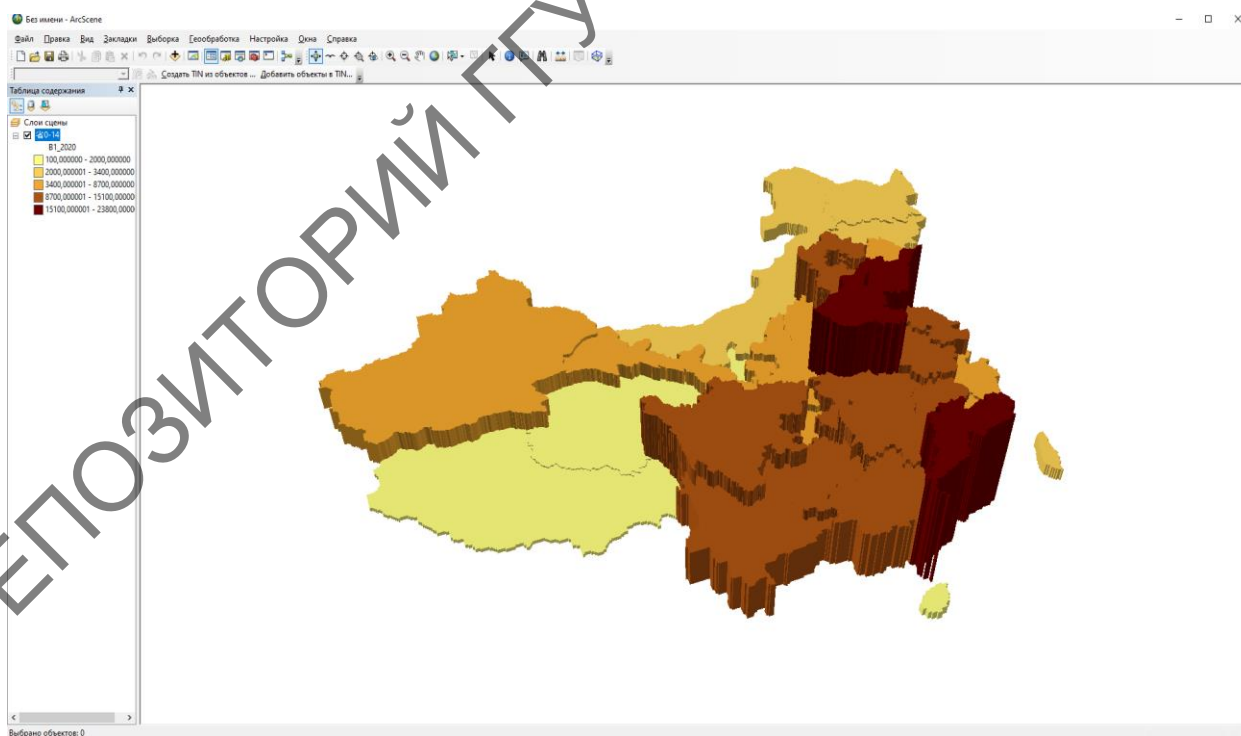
Без имени - ArcScene

Файл Правка Вид Закладки Выборка Геообработка Настройка Окна Справка

Создать TIN из объектов ... Добавить объекты в TIN...

Таблица содержания

Слои сцены
0-14
B1_2020
100,000000 - 2000,000000
2000,000001 - 3400,000000
3400,000001 - 8700,000000
8700,000001 - 15100,00000
15100,000001 - 23800,0000

Выбрано объектов: 0

РЕПОЗИТОРИЙ ГГУ